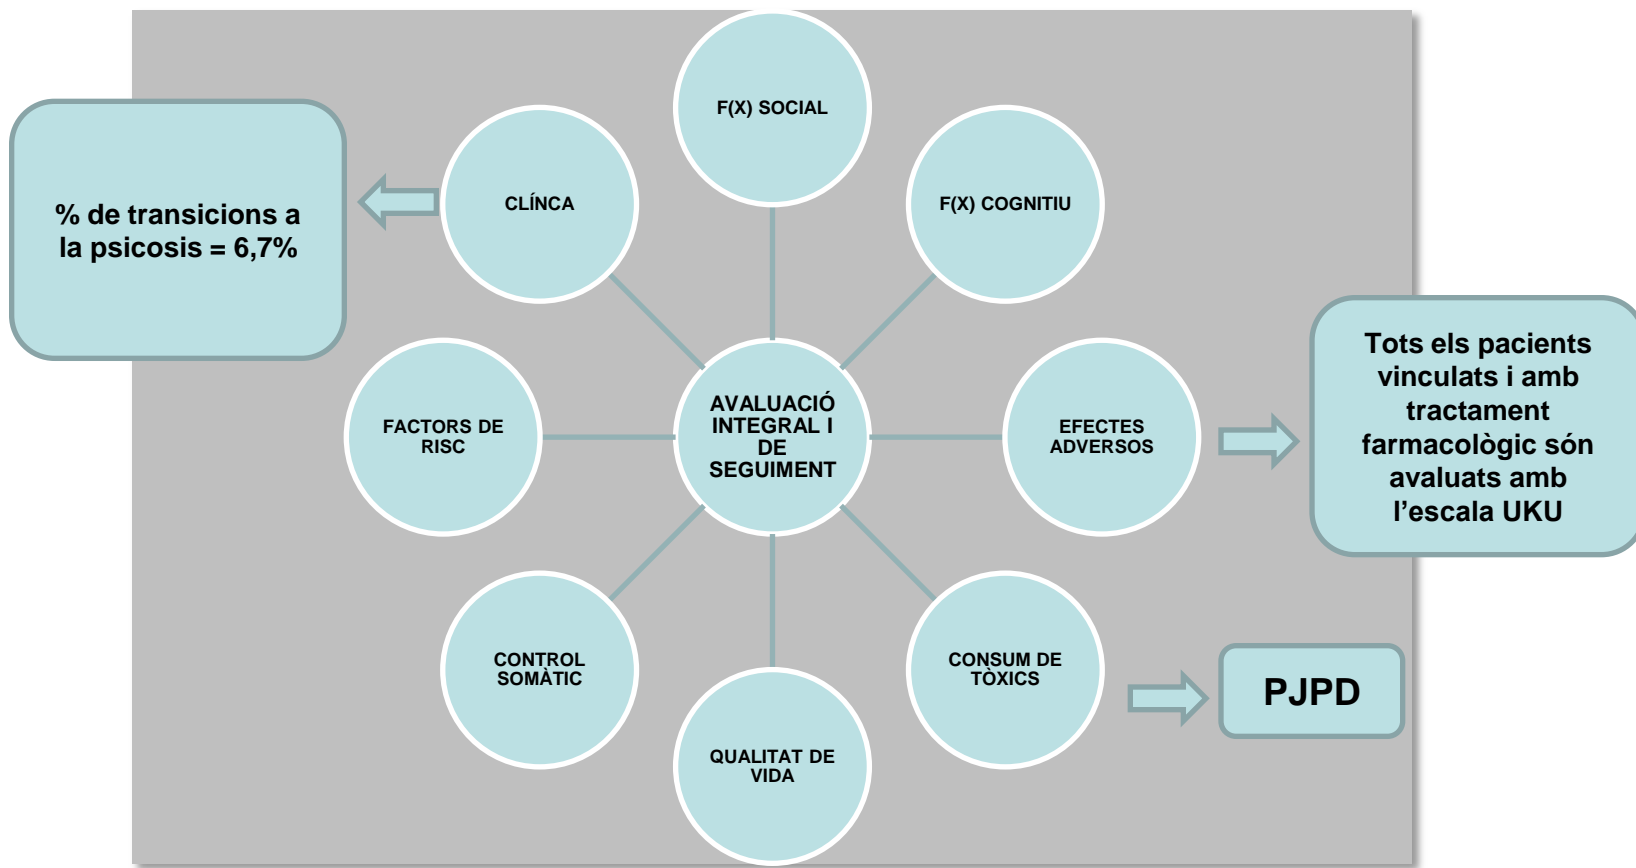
% de transicions a la psicosis = 6,7%

F(X) SOCIAL

CLÍNCA

F(X) COGNITIU

FACTORS DE RISC

AVALUACIÓ INTEGRAL I DE SEGUIMENT

EFECTES ADVERSOS

Tots els pacients vinculats i amb tractament farmacològic són avaluats amb l'escala UKU

CONTROL SOMÀTIC

CONSUM DE TÒXICS

PJPD

QUALITAT DE VIDA